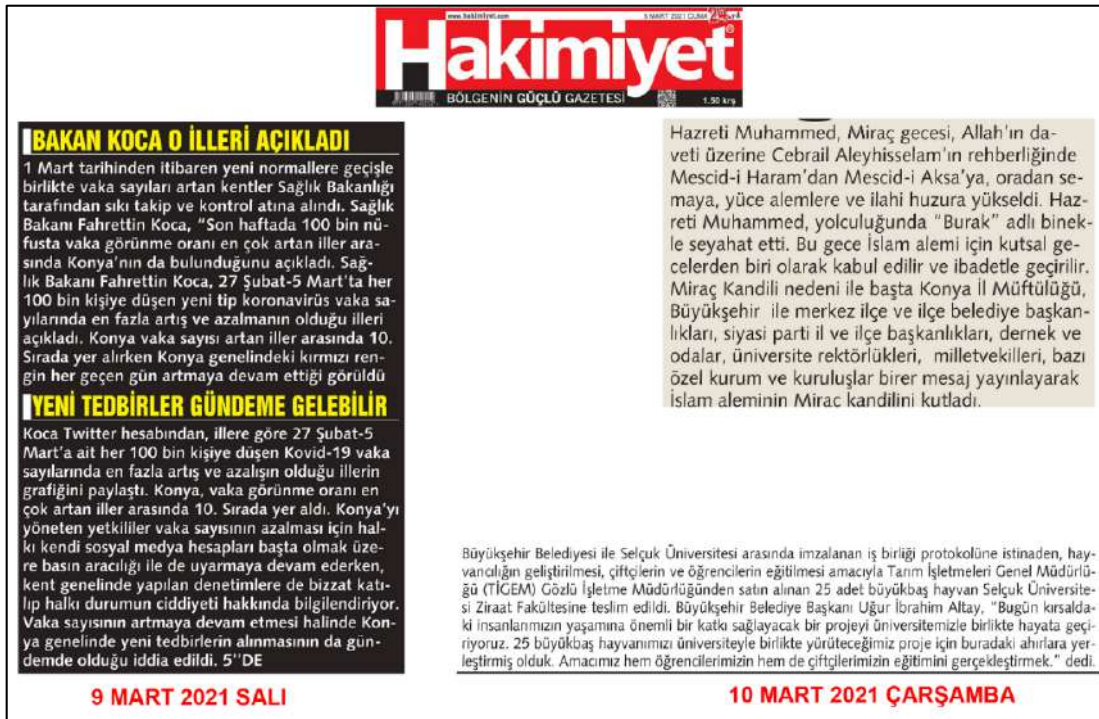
www.hakimiyet.com 5 MART 2021 CUMA

Hakimiyet

BÖLGENİN GÜÇLÜ GAZETESİ

1.50 krş

BAKAN KOCA O İLLERİ AÇIKLADI

1 Mart tarihinden itibaren yeni normallere geçişle birlikte vaka sayıları artan kentler Sağlık Bakanlığı tarafından sıkı takip ve kontrol atına alındı. Sağlık Bakanı Fahrettin Koca, "Son haftada 100 bin nüfusta vaka görünme oranı en çok artan iller arasında Konya'nın da bulunduğunu açıkladı. Sağlık Bakanı Fahrettin Koca, 27 Şubat-5 Mart'ta her 100 bin kişiye düşen yeni tip koronavirüs vaka sayılarında en fazla artış ve azalmanın olduğu illeri açıkladı. Konya vaka sayısı artan iller arasında 10. Sırada yer alırken Konya genelindeki kırmızı rengin her geçen gün artmaya devam ettiği görüldü

YENİ TEDBİRLER GÜNDEME GELEBİLİR

Koca Twitter hesabından, illere göre 27 Şubat-5 Mart'a ait her 100 bin kişiye düşen Kovid-19 vaka sayılarında en fazla artış ve azalışın olduğu illerin grafiğini paylaştı. Konya, vaka görünme oranı en çok artan iller arasında 10. Sırada yer aldı. Konya'yı yöneten yetkililer vaka sayısının azalması için halkı kendi sosyal medya hesapları başta olmak üzere basın aracılığı ile de uyarmaya devam ederken, kent genelinde yapılan denetimlere de bizzat katılıp halkı durumun ciddiyeti hakkında bilgilendiriyor. Vaka sayısının artmaya devam etmesi halinde Konya genelinde yeni tedbirlerin alınmasının da gündemde olduğu iddia edildi. 5''DE

9 MART 2021 SALI

Hazreti Muhammed, Miraç gecesi, Allah'ın daveti üzerine Cebrail Aleyhisselam'ın rehberliğinde Mescid-i Haram'dan Mescid-i Aksa'ya, oradan semaya, yüce alemlere ve ilahi huzura yükseldi. Hazreti Muhammed, yolculuğunda "Burak" adlı binekle seyahat etti. Bu gece İslam alemi için kutsal gecelerden biri olarak kabul edilir ve ibadetle geçirilir. Miraç Kandili nedeni ile başta Konya İl Müftülüğü, Büyükşehir ile merkez ilçe ve ilçe belediye başkanlıkları, siyasi parti il ve ilçe başkanlıkları, dernek ve odalar, üniversite rektörlükleri, milletvekilleri, bazı özel kurum ve kuruluşlar birer mesaj yayınlayarak İslam aleminin Mirac kandilini kutladı.

Büyükşehir Belediyesi ile Selçuk Üniversitesi arasında imzalanan iş birliği protokolüne istinaden, hayvancılığın geliştirilmesi, çiftçilerin ve öğrencilerin eğitilmesi amacıyla Tarım İşletmeleri Genel Müdürlüğü (TİGEM) Gözlü İşletme Müdürlüğünden satın alınan 25 adet büyükbaş hayvan Selçuk Üniversitesi Ziraat Fakültesine teslim edildi. Büyükşehir Belediye Başkanı Uğur İbrahim Altay, "Bugün kırsaldaki insanlarımızın yaşamına önemli bir katkı sağlayacak bir projeyi üniversitemizle birlikte hayata geçiriyoruz. 25 büyükbaş hayvanımızı üniversiteyle birlikte yürüteceğimiz proje için buradaki ahırlara yerleştirmiş olduk. Amacımız hem öğrencilerimizin hem de çiftçilerimizin eğitimini gerçekleştirmek." dedi.

10 MART 2021 ÇARŞAMBA